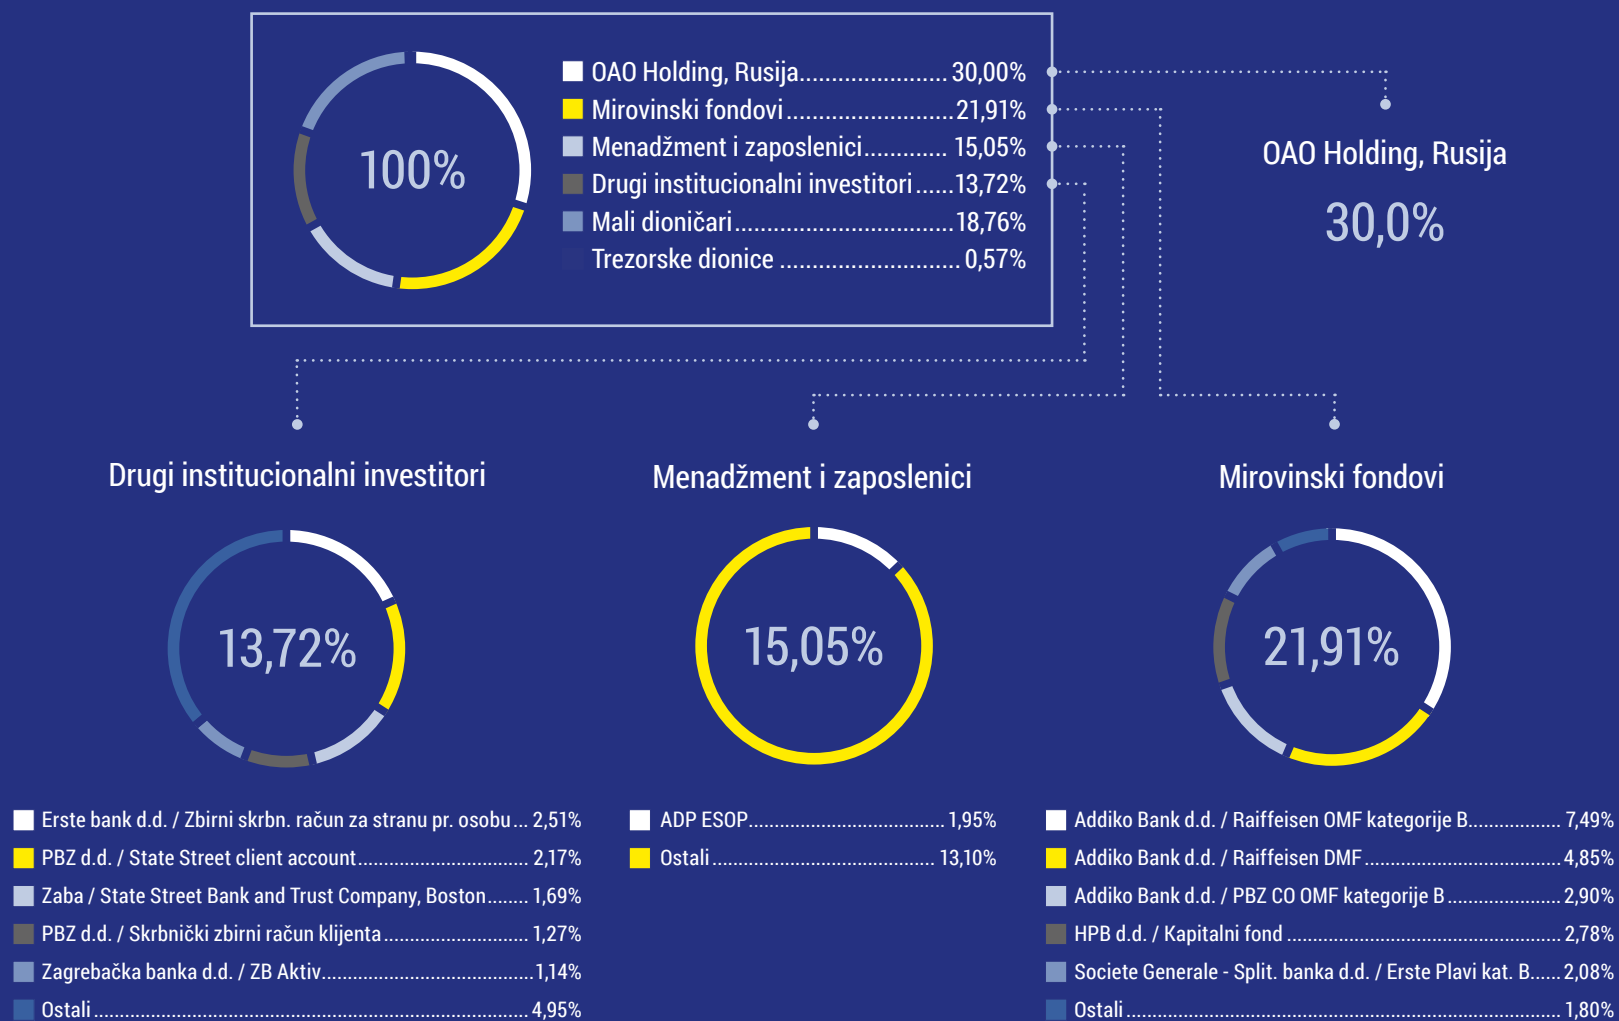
100%

OAO Holding, Rusija....................... 30,00%
Mirovinski fondovi......................... 21,91%
Menadžment i zaposlenici............. 15,05%
Drugi institucionalni investitori...... 13,72%
Mali dioničari.................................. 18,76%
Trezorske dionice ........................... 0,57%

OAO Holding, Rusija

30,0%

Drugi institucionalni investitori

13,72%

Erste bank d.d. / Zbirni skrbn. račun za stranu pr. osobu ... 2,51%
PBZ d.d. / State Street client account................................ 2,17%
Zaba / State Street Bank and Trust Company, Boston........ 1,69%
PBZ d.d. / Skrbnički zbirni račun klijenta ........................... 1,27%
Zagrebačka banka d.d. / ZB Aktiv........................................ 1,14%
Ostali .................................................................................. 4,95%

Menadžment i zaposlenici

15,05%

ADP ESOP............................................ 1,95%
Ostali ................................................... 13,10%

Mirovinski fondovi

21,91%

Addiko Bank d.d. / Raiffeisen OMF kategorije B.................. 7,49%
Addiko Bank d.d. / Raiffeisen DMF ....................................... 4,85%
Addiko Bank d.d. / PBZ CO OMF kategorije B ....................... 2,90%
HPB d.d. / Kapitalni fond ...................................................... 2,78%
Societe Generale - Split. banka d.d. / Erste Plavi kat. B...... 2,08%
Ostali ..................................................................................... 1,80%